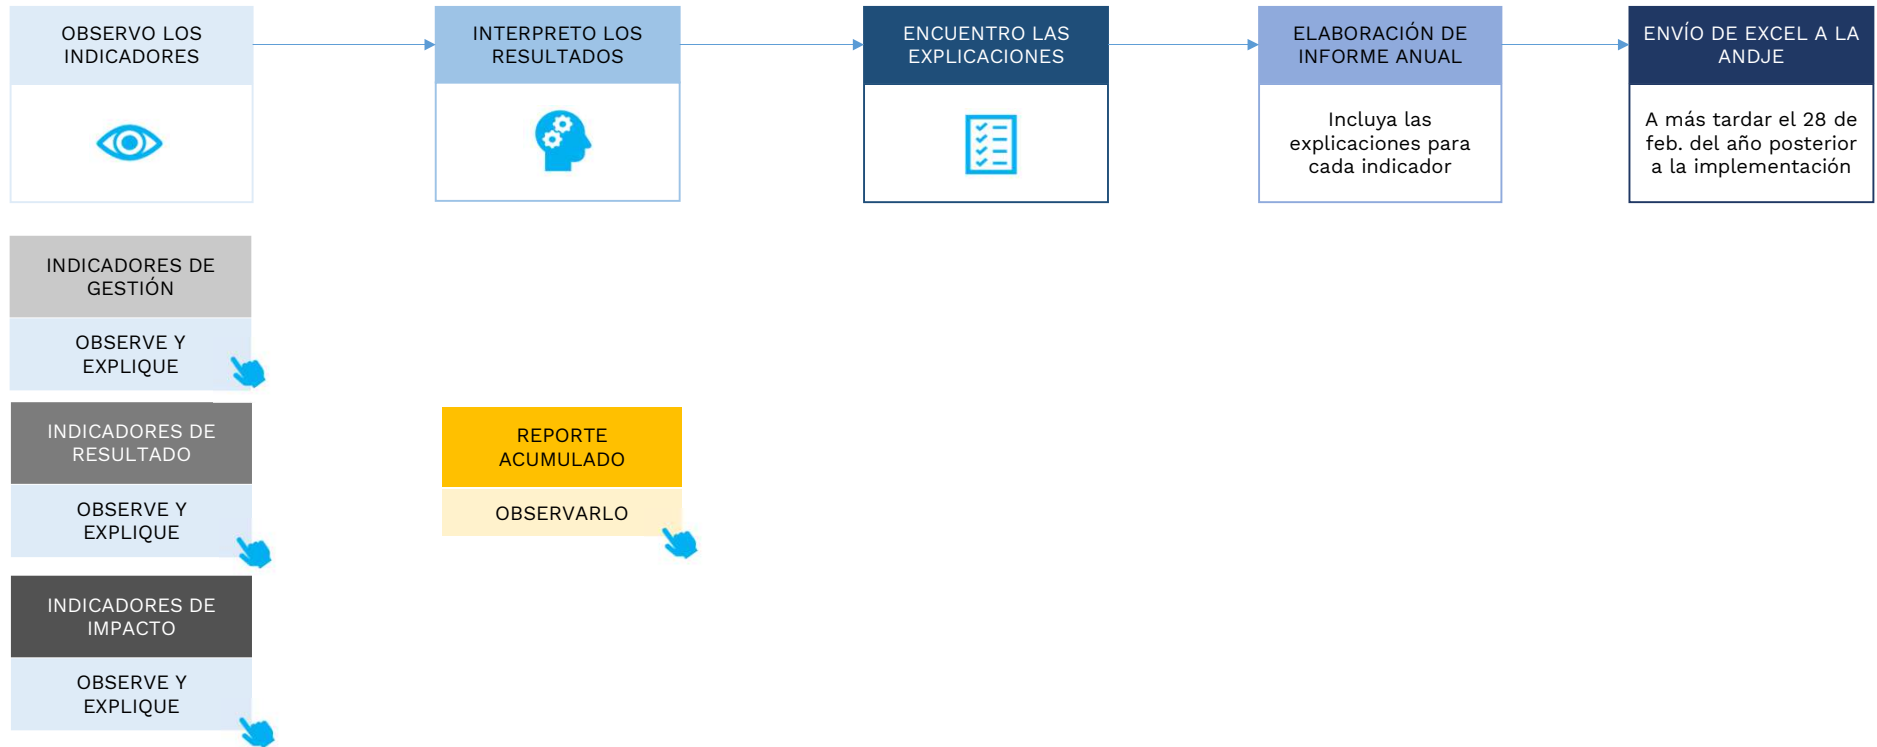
OBSERVO LOS INDICADORES

INTERPRETO LOS RESULTADOS

ENCUENTRO LAS EXPLICACIONES

ELABORACIÓN DE INFORME ANUAL

Incluya las explicaciones para cada indicador

ENVÍO DE EXCEL A LA ANDJE

A más tardar el 28 de feb. del año posterior a la implementación

INDICADORES DE GESTIÓN

OBSERVE Y EXPLIQUE

INDICADORES DE RESULTADO

OBSERVE Y EXPLIQUE

INDICADORES DE IMPACTO

OBSERVE Y EXPLIQUE

REPORTE ACUMULADO

OBSERVARLO